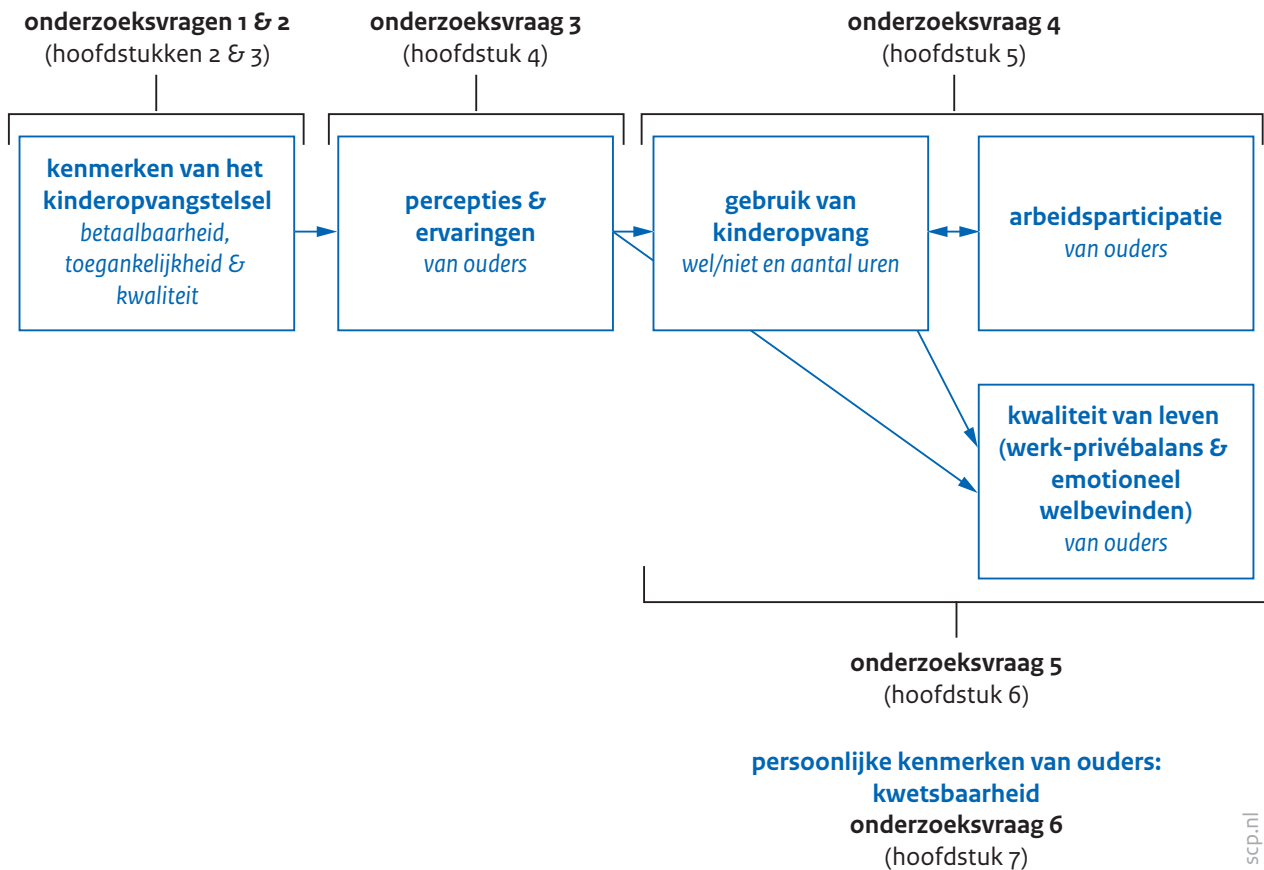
onderzoeksvragen 1 & 2
(hoofdstukken 2 & 3)

onderzoeksvraag 3
(hoofdstuk 4)

onderzoeksvraag 4
(hoofdstuk 5)

kenmerken van het kinderopvangstelsel
betaalbaarheid, toegankelijkheid & kwaliteit

percepties & ervaringen
van ouders

gebruik van kinderopvang
wel/niet en aantal uren

arbeidsparticipatie
van ouders

kwaliteit van leven (werk-privébalans & emotioneel welbevinden)
van ouders

onderzoeksvraag 5
(hoofdstuk 6)

persoonlijke kenmerken van ouders: kwetsbaarheid
onderzoeksvraag 6
(hoofdstuk 7)

scp.nl